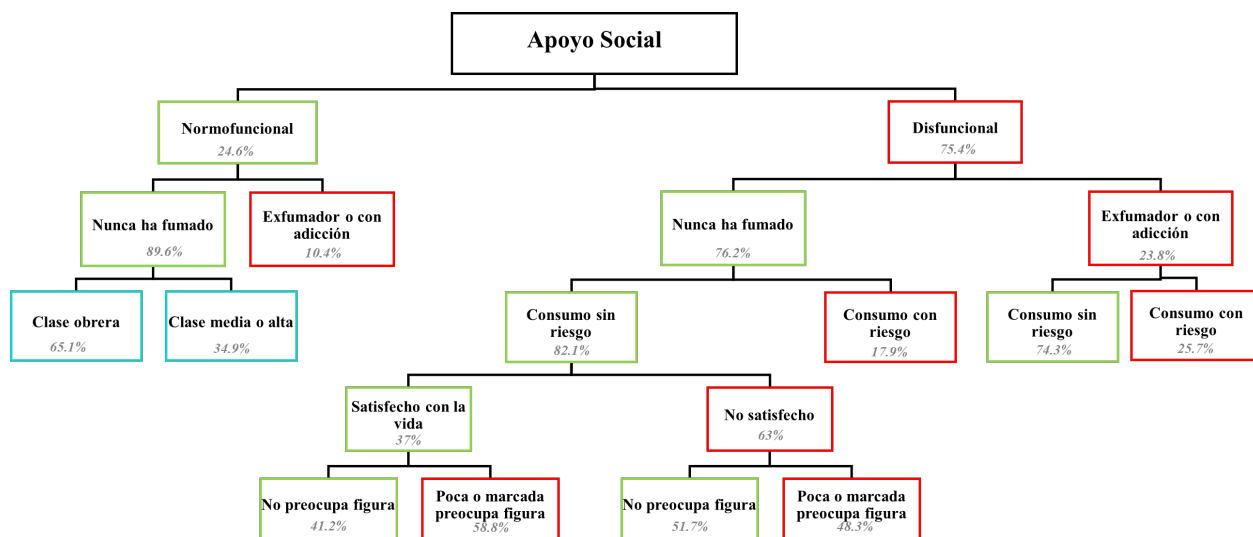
Apoyo Social

Normofuncional
24.6%

Disfuncional
75.4%

Nunca ha fumado
89.6%

Exfumador o con adicción
10.4%

Nunca ha fumado
76.2%

Exfumador o con adicción
23.8%

Clase obrera
65.1%

Clase media o alta
34.9%

Consumo sin riesgo
82.1%

Consumo con riesgo
17.9%

Consumo sin riesgo
74.3%

Consumo con riesgo
25.7%

Satisfecho con la vida
37%

No satisfecho
63%

No preocupa figura
41.2%

Poca o marcada preocupa figura
58.8%

No preocupa figura
51.7%

Poca o marcada preocupa figura
48.3%